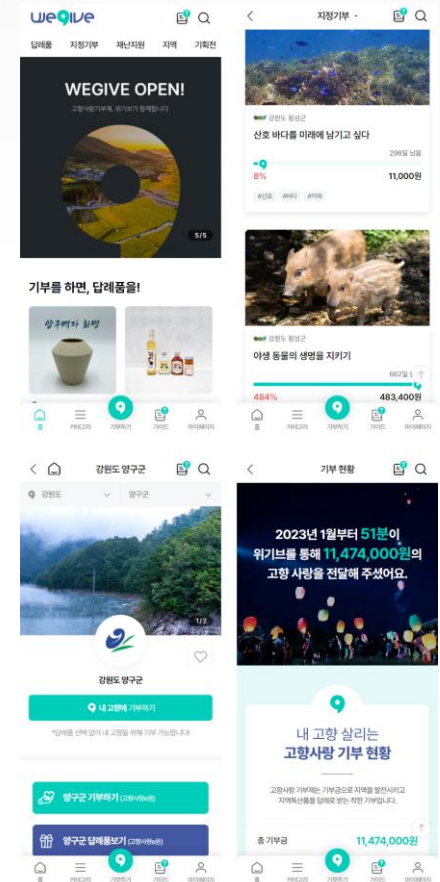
wegive

답례품 지정기부 재난지원 지역 기획전

WEGIVE OPEN!

고향사랑기부제, 위기브가 함께합니다

5/5

기부를 하면, 답례품을!

양구백자 화병

홈 카테고리 기부하기 가이드 마이페이지

지정기부

강원도 횡성군

산호 바다를 미래에 남기고 싶다

298일 남음

8%

11,000원

#산호 #바다 #미래

강원도 횡성군

야생 동물의 생명을 지키기

667일 남

484%

483,400원

홈 카테고리 기부하기 가이드 마이페이지

강원도 양구군

강원도

양구군

1/2

강원도 양구군

내 고향에 기부하기

*답례품 선택 없이 내 고향을 위해 기부 가능합니다

양구군 기부하기 (고향사랑e음)

양구군 답례품보기 (고향사랑e음)

홈 카테고리 기부하기 가이드 마이페이지

기부 현황

2023년 1월부터 51분이 위기브를 통해 11,474,000원의 고향 사랑을 전달해 주셨어요.

내 고향 살리는
고향사랑 기부 현황

고향사랑 기부제는 기부금으로 지역을 발전시키고 지역특산품을 답례로 받는 착한 기부입니다.

총 기부금 11,474,000원

홈 카테고리 기부하기 가이드 마이페이지